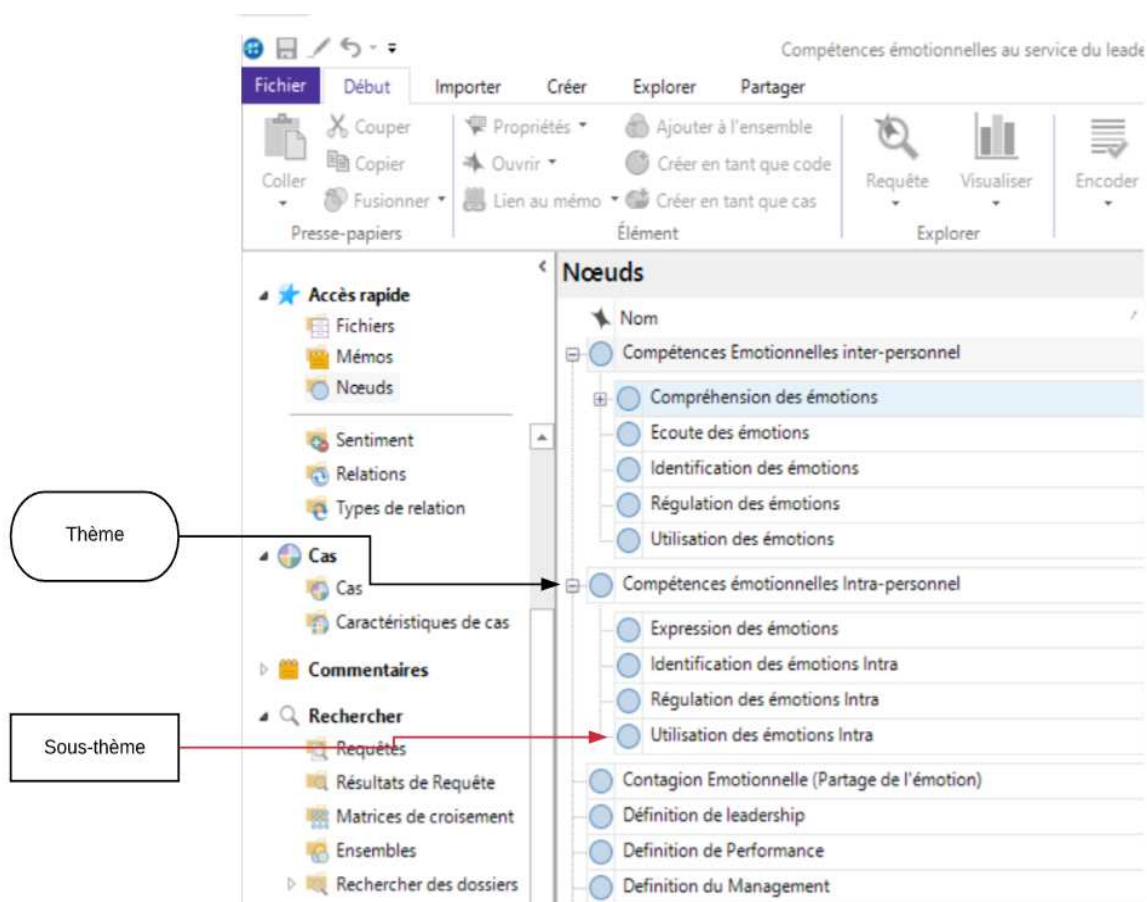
Compétences émotionnelles au service du leade

Fichier Début Importer Créer Explorer Partager

Coller
Couper
Copier
Fusionner
Presse-papiers

Propriétés
Ouvrir
Lien au mémo
Ajouter à l'ensemble
Créer en tant que code
Créer en tant que cas
Élément

Requête
Visualiser
Explorer

Encoder

Accès rapide
Fichiers
Mémos
Nœuds
Sentiment
Relations
Types de relation
Cas
Cas
Caractéristiques de cas
Commentaires
Rechercher
Requêtes
Résultats de Requête
Matrices de croisement
Ensembles
Rechercher des dossiers

Nœuds
Nom
Compétences Emotionnelles inter-personnel
Compréhension des émotions
Ecoute des émotions
Identification des émotions
Régulation des émotions
Utilisation des émotions
Compétences émotionnelles Intra-personnel
Expression des émotions
Identification des émotions Intra
Régulation des émotions Intra
Utilisation des émotions Intra
Contagion Emotionnelle (Partage de l'émotion)
Définition de leadership
Definition de Performance
Definition du Management

Thème

Sous-thème